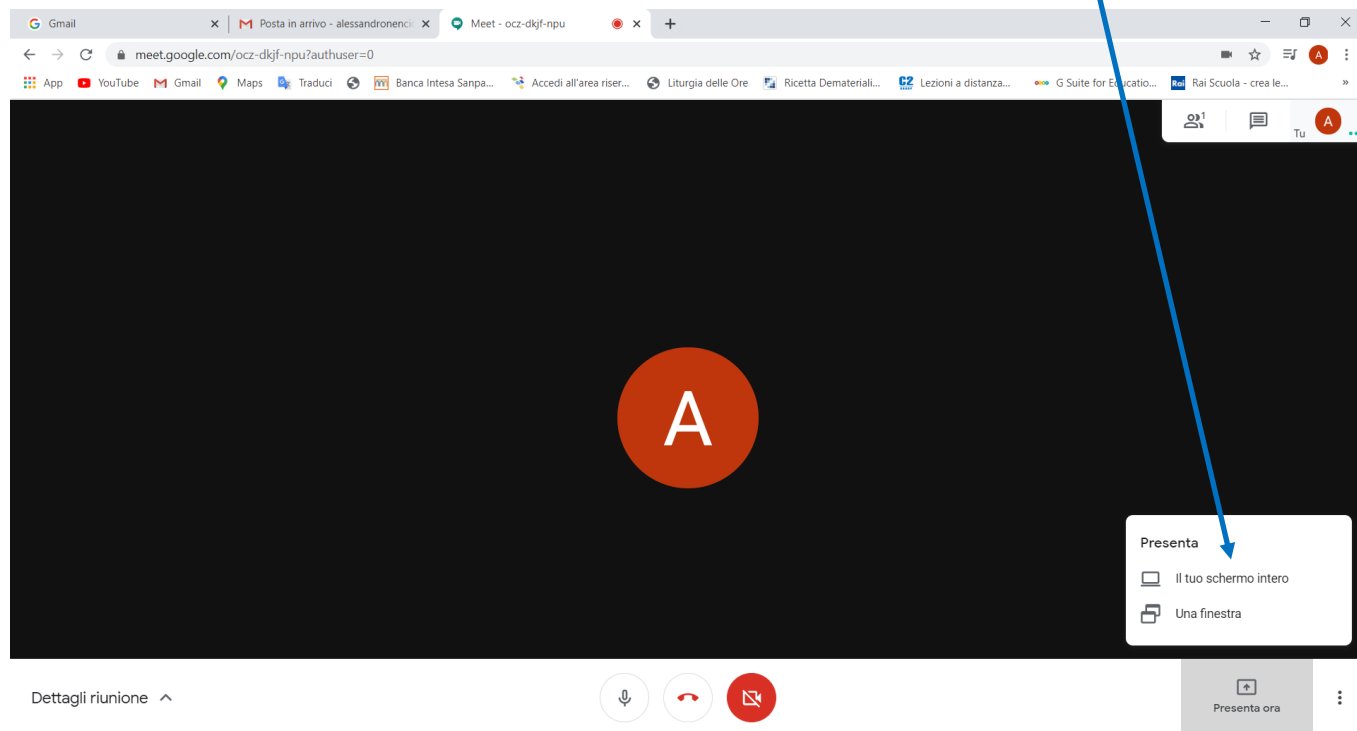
Gmail
Posta in arrivo - alessandronenci
Meet - ocz-dkjf-npu
meet.google.com/ocz-dkjf-npu?authuser=0
App YouTube Gmail Maps Traduci Banca Intesa Sanpa... Accedi all'area riser... Liturgia delle Ore Ricetta Dematериali... Lezioni a distanza... G Suite for Educatio... Rai Scuola - crea le...
1
Tu
A
A
Presenta
Il tuo schermo intero
Una finestra
Dettagli riunione
Presenta ora